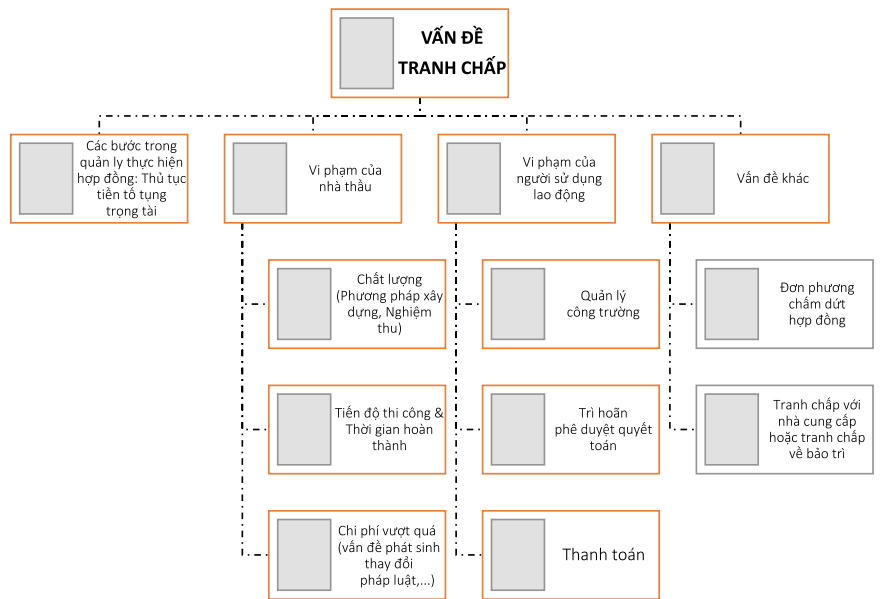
VẤN ĐỀ TRANH CHẤP

Các bước trong quản ly thực hiện hợp đồng: Thủ tục tiền tố tụng trọng tài

Vi phạm của nhà thầu

Vi phạm của người sử dụng lao động

Vấn đề khác

Chất lượng (Phương pháp xây dựng, Nghiệm thu)

Tiến độ thi công & Thời gian hoàn thành

Chi phí vượt quá (vấn đề phát sinh thay đổi pháp luật,...)

Quản lý công trường

Trì hoãn phê duyệt quyết toán

Thanh toán

Đơn phương chấm dứt hợp đồng

Tranh chấp với nhà cung cấp hoặc tranh chấp về bảo trì